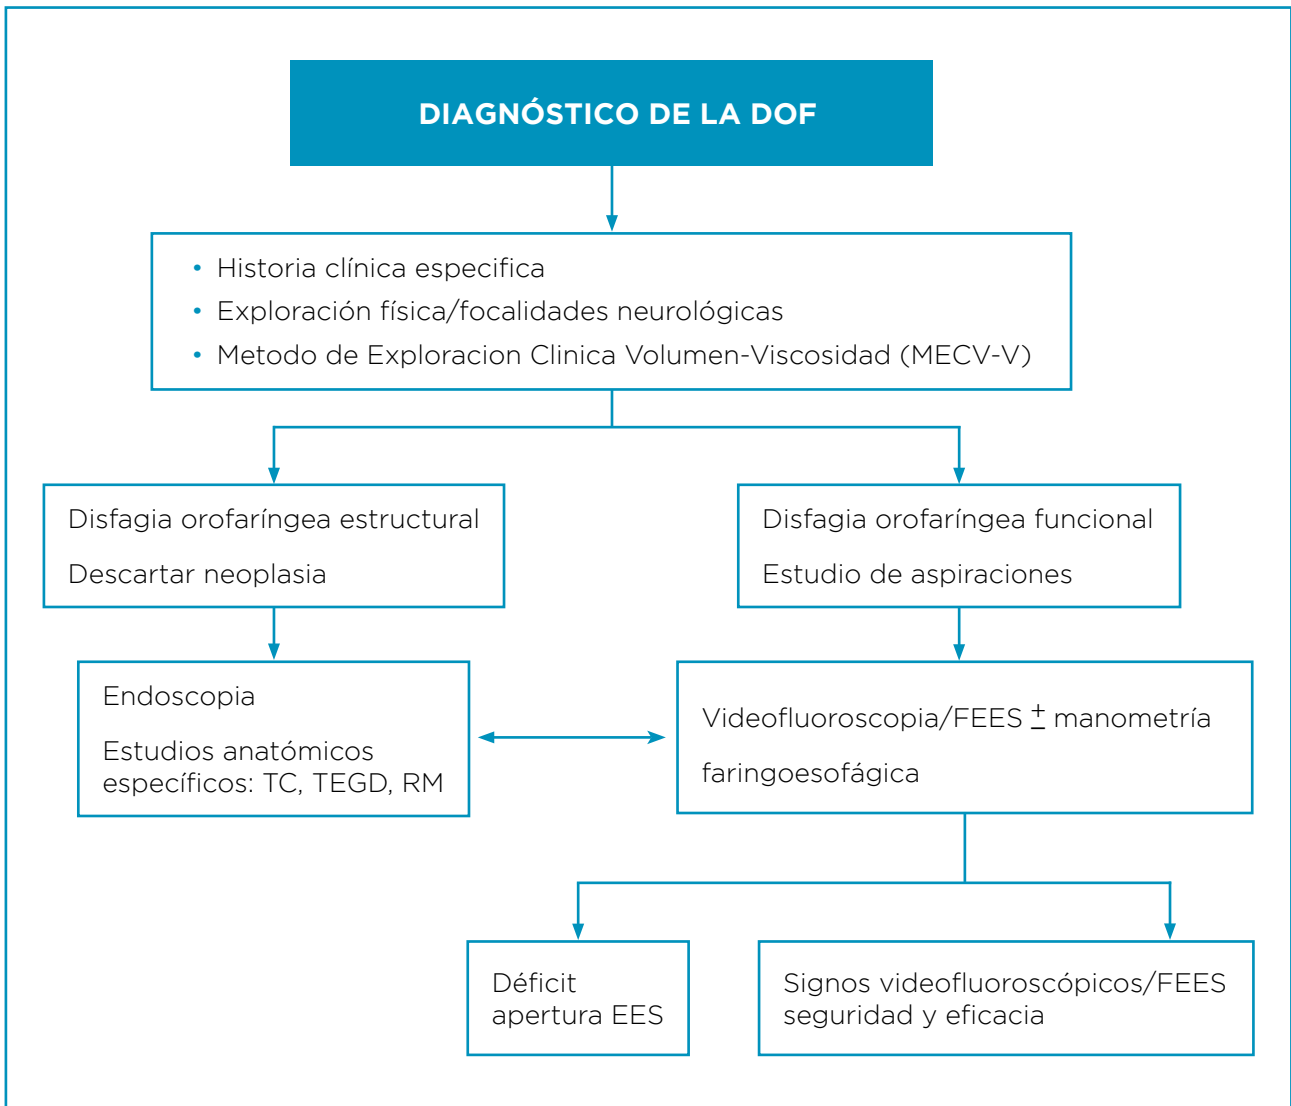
DIAGNÓSTICO DE LA DOF

- Historia clínica especifica
- Exploración física/focalidades neurológicas
- Metodo de Exploracion Clinica Volumen-Viscosidad (MECV-V)

Disfagia orofaríngea estructural

Descartar neoplasia

Disfagia orofaríngea funcional

Estudio de aspiraciones

Endoscopia

Estudios anatómicos específicos: TC, TEGD, RM

Videofluoroscopia/FEES $\pm$ manometría faringoesofágica

Déficit apertura EES

Signos videofluoroscópicos/FEES seguridad y eficacia